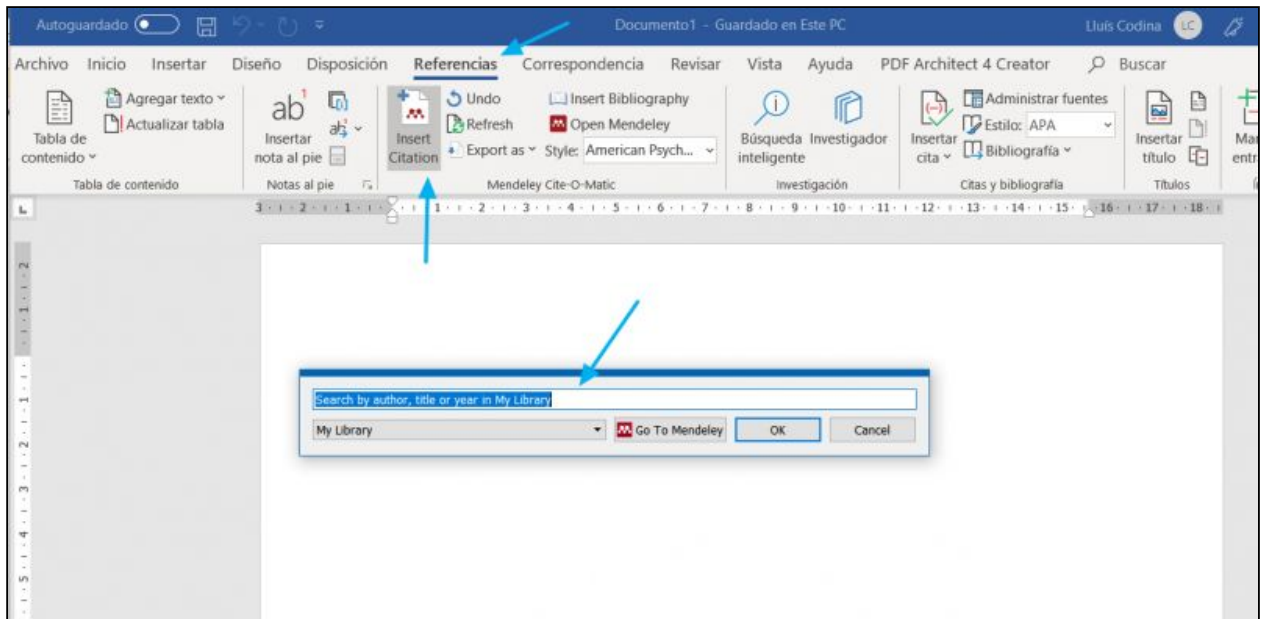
Autoguardado Documento1 - Guardado en Este PC Lluís Codina LC

Archivo Inicio Insertar Diseño Disposición Referencias Correspondencia Revisar Vista Ayuda PDF Architect 4 Creator Buscar

Tabla de contenido Agregar texto Actualizar tabla
Tabla de contenido

ab¹ Insertar nota al pie
Notas al pie

Insert Citation Undo Refresh Export as Insert Bibliography Open Mendeley Style: American Psych...
Mendeley Cite-O-Matic

Búsqueda inteligente Investigador
Investigación

Insertar cita Administrar fuentes Estilo: APA Bibliografía
Citas y bibliografía

Insertar título
Títulos

Ma entr

3 · 2 · 1 · 1 · 2 · 3 · 4 · 5 · 6 · 7 · 8 · 9 · 10 · 11 · 12 · 13 · 14 · 15 · 16 · 17 · 18

Search by author, title or year in My Library

My Library Go To Mendeley OK Cancel